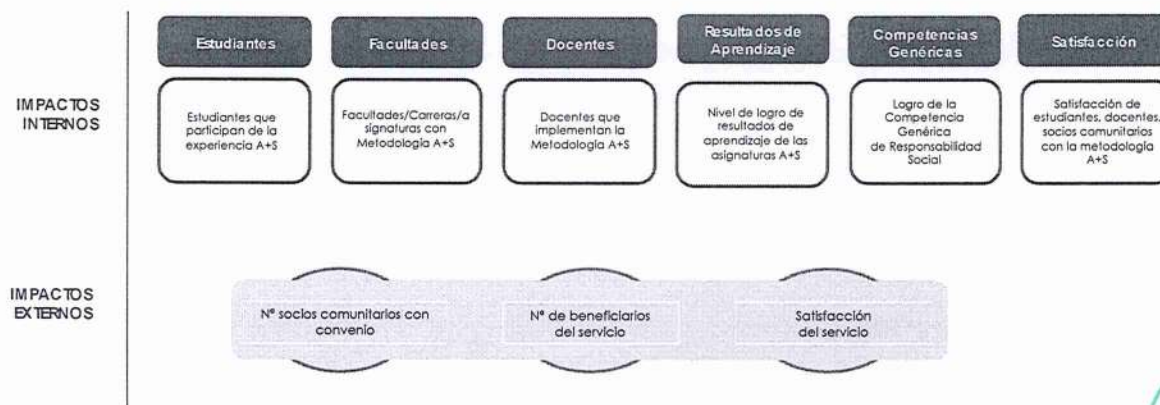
IMPACTOS INTERNOS

Estudiantes
Estudiantes que participan de la experiencia A+S

Facultades
Facultades/Carreras/asignaturas con Metodología A+S

Docentes
Docentes que implementan la Metodología A+S

Resultados de Aprendizaje
Nivel de logro de resultados de aprendizaje de las asignaturas A+S

Competencias Genéricas
Logro de la Competencia Genérica de Responsabilidad Social

Satisfacción
Satisfacción de estudiantes, docentes, socios comunitarios con la metodología A+S

IMPACTOS EXTERNOS

Nº socios comunitarios con convenio

Nº de beneficiarios del servicio

Satisfacción del servicio